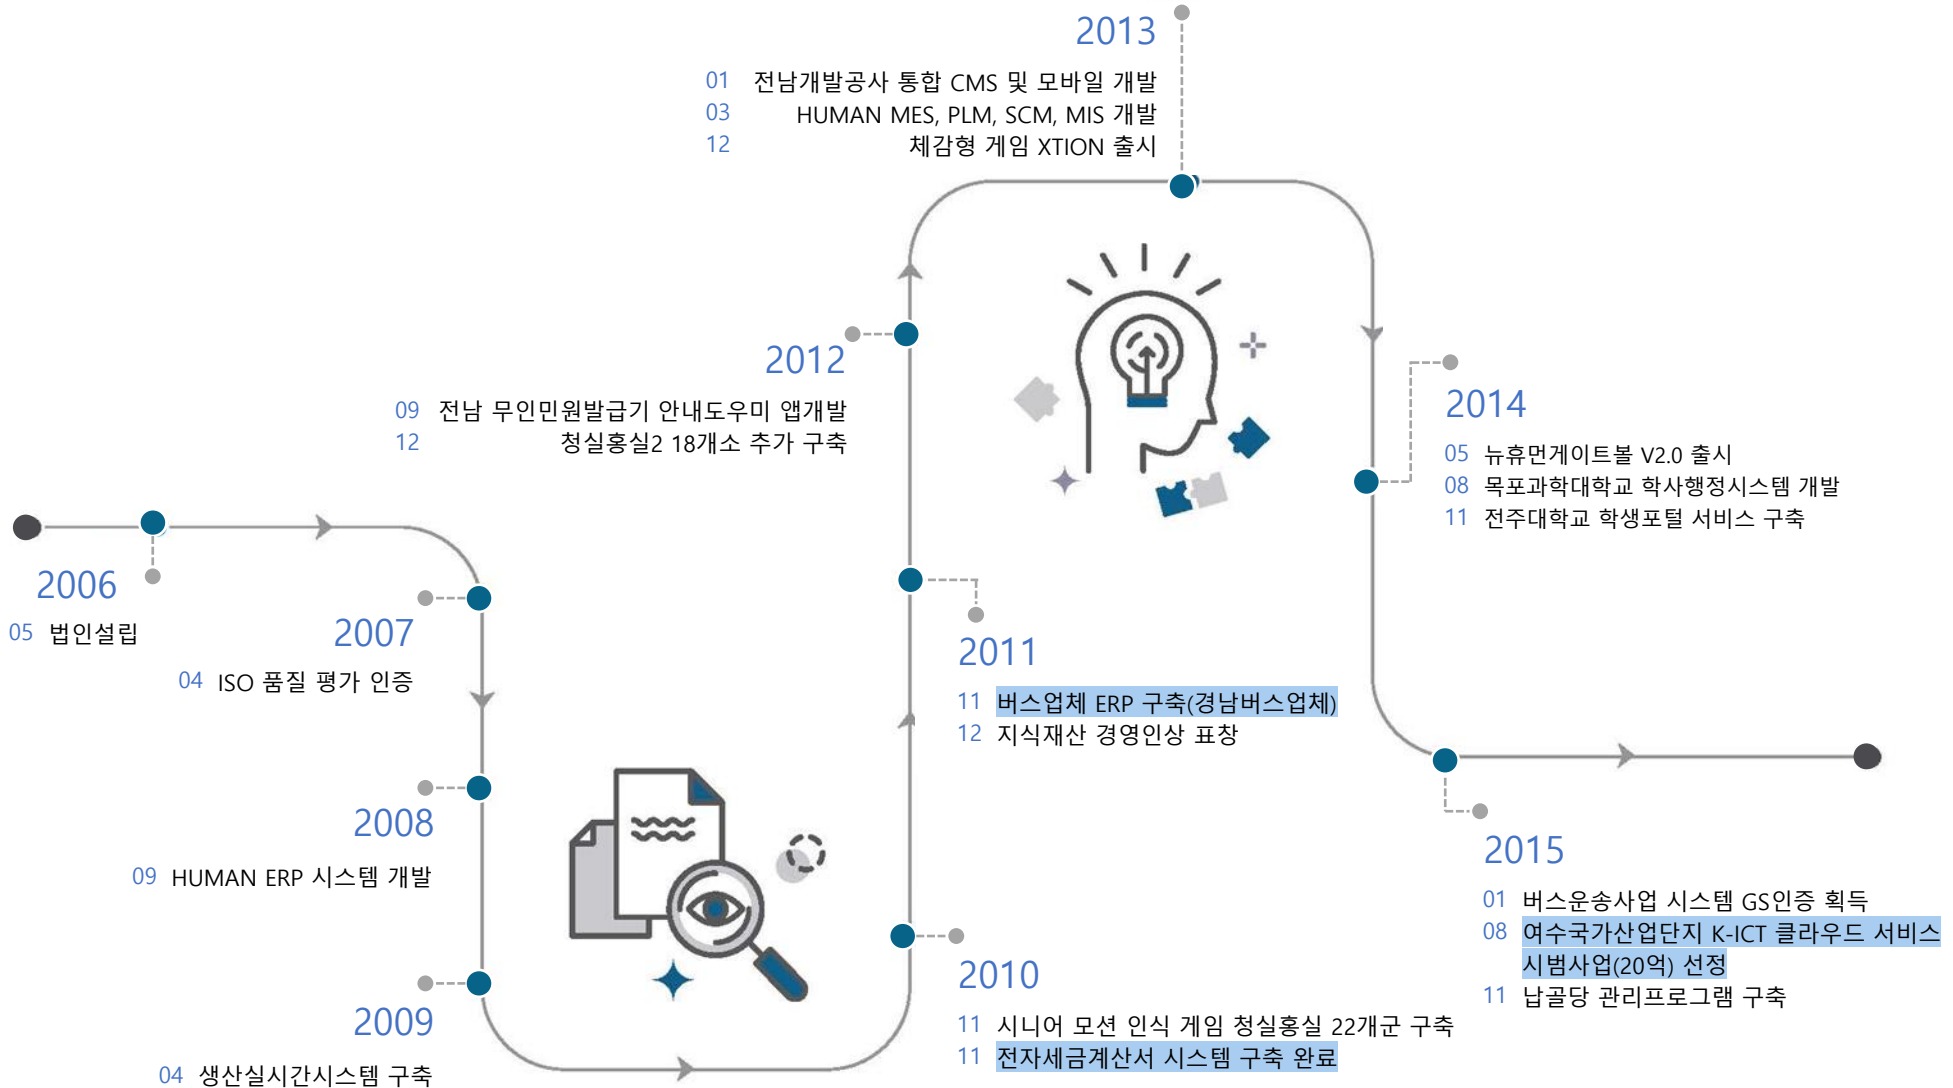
2013
01 전남개발공사 통합 CMS 및 모바일 개발
03 HUMAN MES, PLM, SCM, MIS 개발
12 체감형 게임 XTION 출시

2012
09 전남 무인민원발급기 안내도우미 앱개발
12 청실홍실2 18개소 추가 구축

2014
05 뉴휴먼게이트볼 V2.0 출시
08 목포과학대학교 학사행정시스템 개발
11 전주대학교 학생포털 서비스 구축

2006
05 법인설립

2007
04 ISO 품질 평가 인증

2011
11 버스업체 ERP 구축(경남버스업체)
12 지식재산 경영인상 표창

2008
09 HUMAN ERP 시스템 개발

2015
01 버스운송사업 시스템 GS인증 획득
08 여수국가산업단지 K-ICT 클라우드 서비스 시범사업(20억) 선정
11 납골당 관리프로그램 구축

2010
11 시니어 모션 인식 게임 청실홍실 22개군 구축
11 전자세금계산서 시스템 구축 완료

2009
04 생산실시간시스템 구축